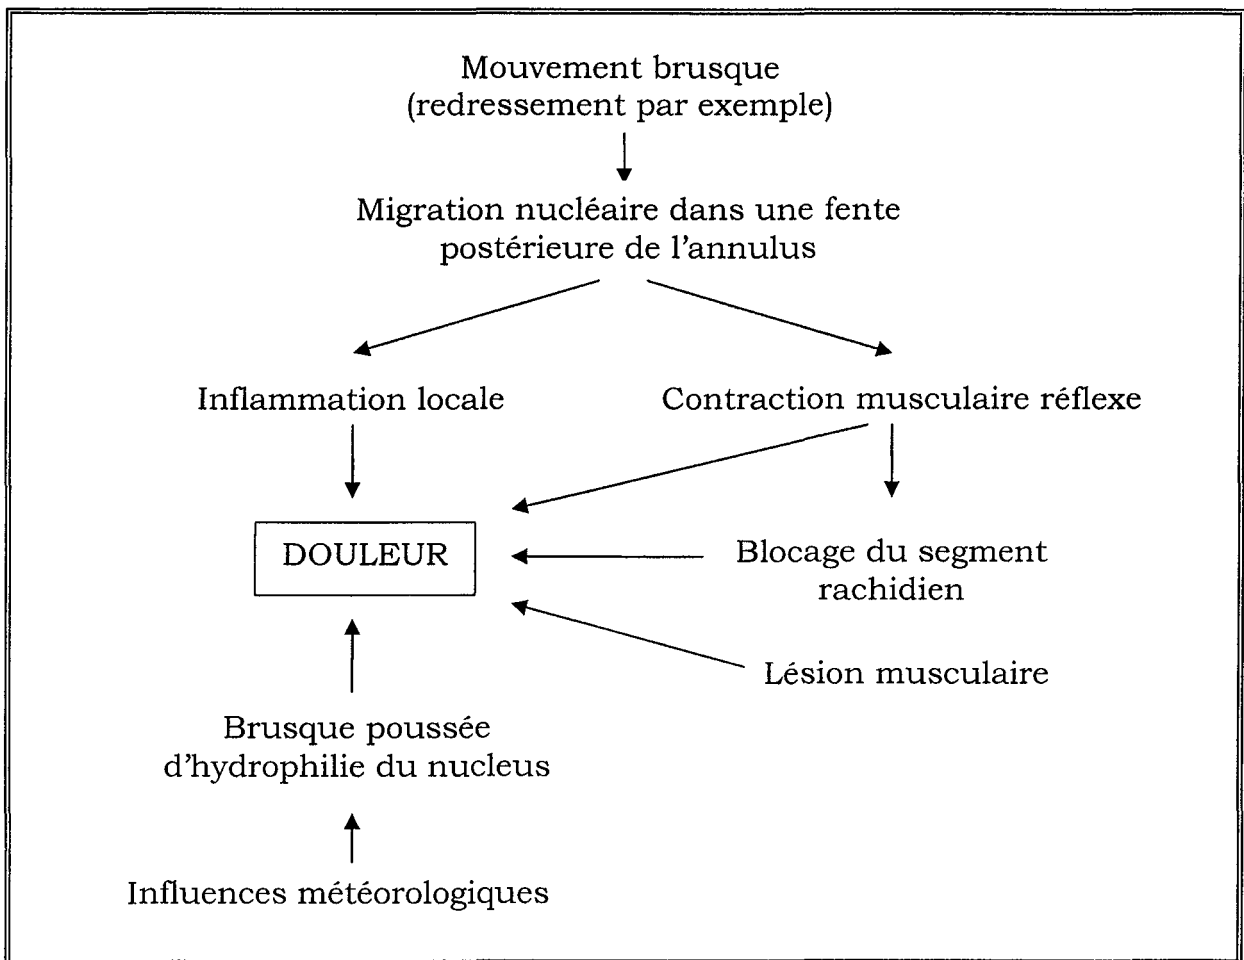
Mouvement brusque
(redressement par exemple)

Migration nucléaire dans une fente postérieure de l'annulus

Inflammation locale

Contraction musculaire réflexe

DOULEUR

Blocage du segment rachidien

Lésion musculaire

Brusque poussée d'hydrophilie du nucleus

Influences météorologiques